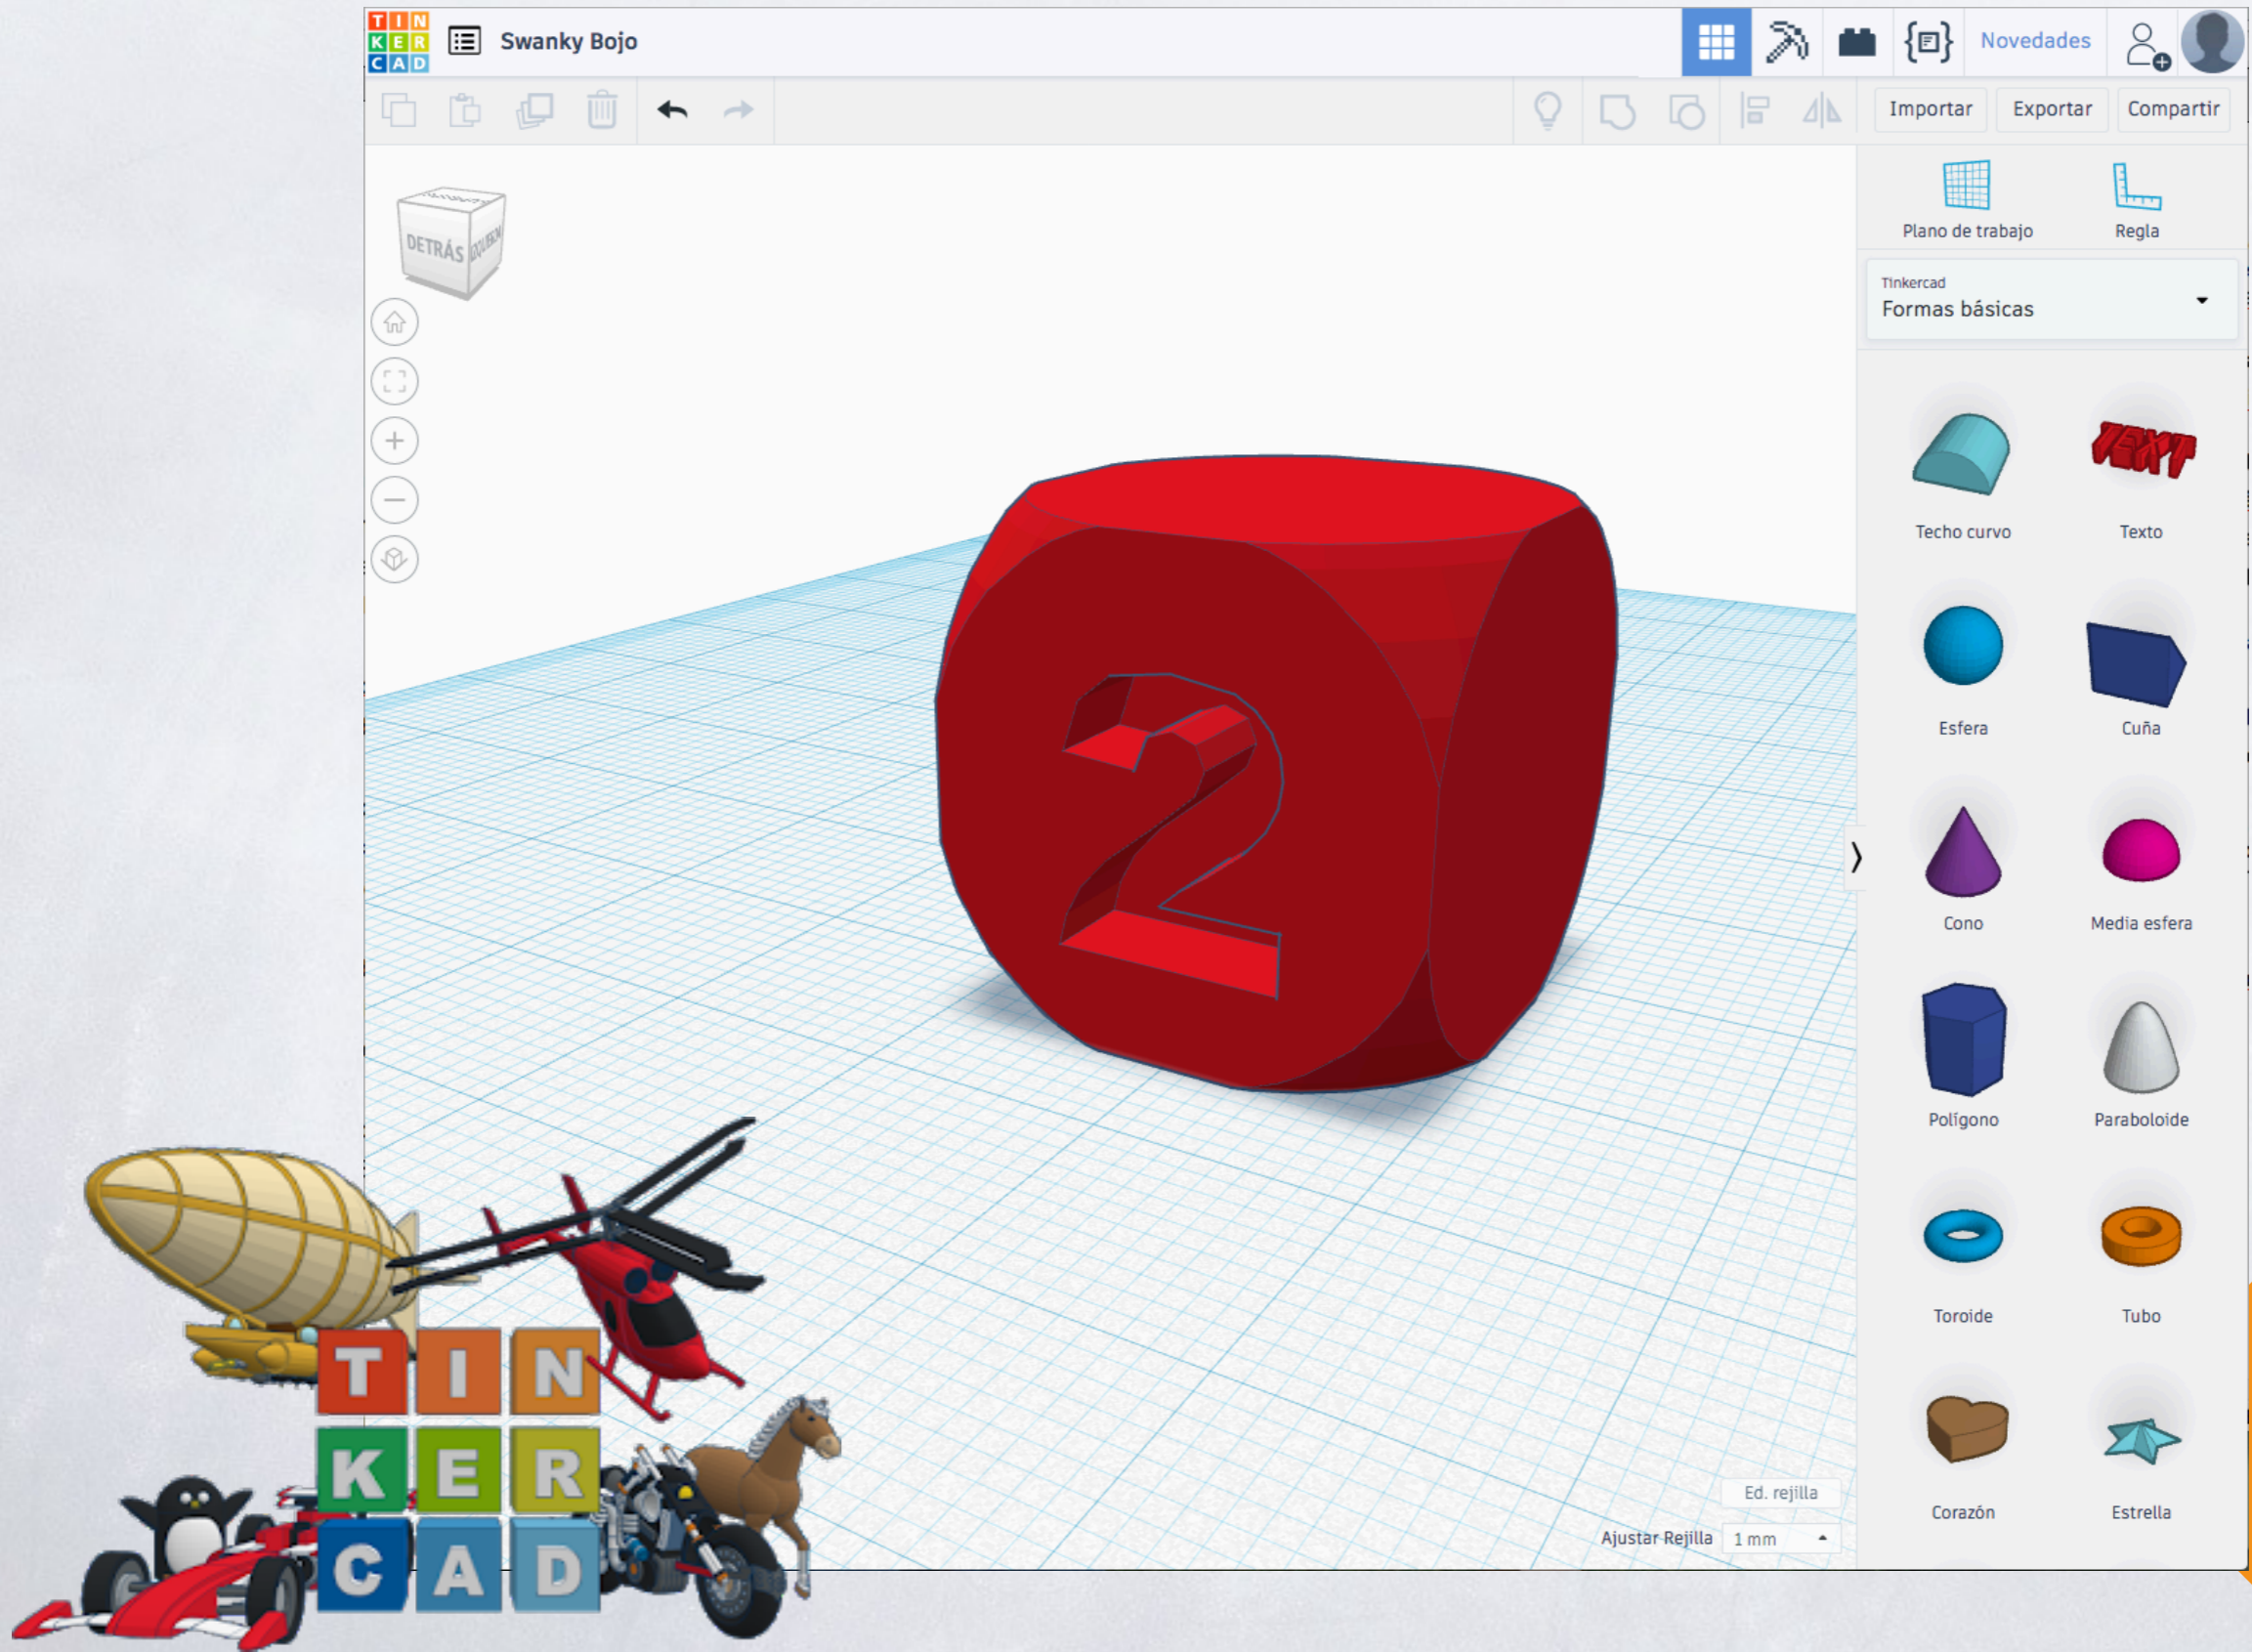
TIN KER CAD

Swanky Bojo

Novedades

Importar

Exportar

Compartir

DETRÁS IZQUIERDA

Plano de trabajo

Regla

Tinkercad

Formas básicas

Techo curvo

TEXT

Texto

Esfera

Cuña

Cono

Media esfera

Polígono

Paraboloide

Toroide

Tubo

Corazón

Estrella

Ed. rejilla

Ajustar Rejilla

1 mm

TIN KER CAD